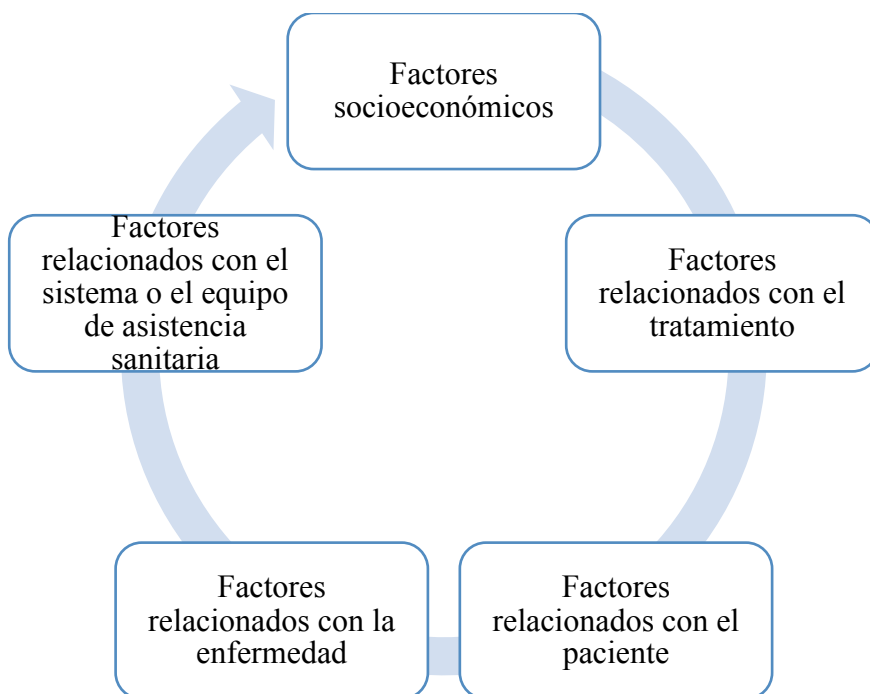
Factores socioeconómicos

Factores relacionados con el tratamiento

Factores relacionados con el paciente

Factores relacionados con la enfermedad

Factores relacionados con el sistema o el equipo de asistencia sanitaria